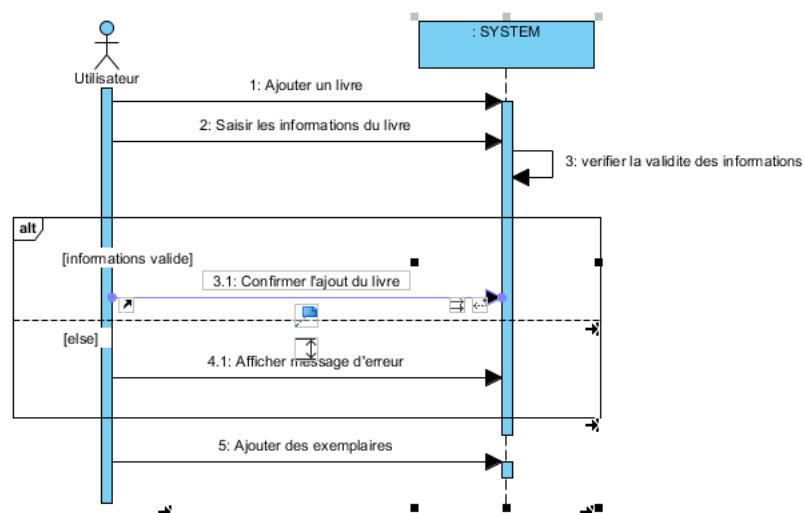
: SYSTEM

Utilisateur

1: Ajouter un livre

2: Saisir les informations du livre

3: verifier la validite des informations

alt

[informations valide]

3.1: Confirmer l'ajout du livre

[else]

4.1: Afficher message d'erreur

5: Ajouter des exemplaires